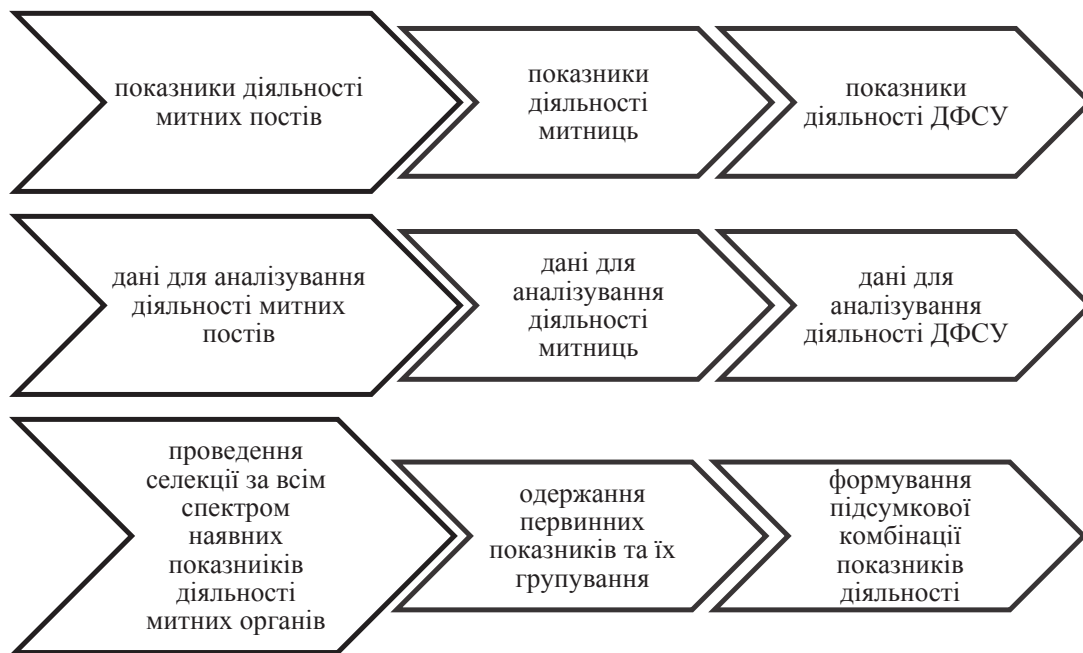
показники діяльності митних постів

показники діяльності митниць

показники діяльності ДФСУ

дані для аналізування діяльності митних постів

дані для аналізування діяльності митниць

дані для аналізування діяльності ДФСУ

проведення селекції за всім спектром наявних показників діяльності митних органів

одержання первинних показників та їх групування

формування підсумкової комбінації показників діяльності